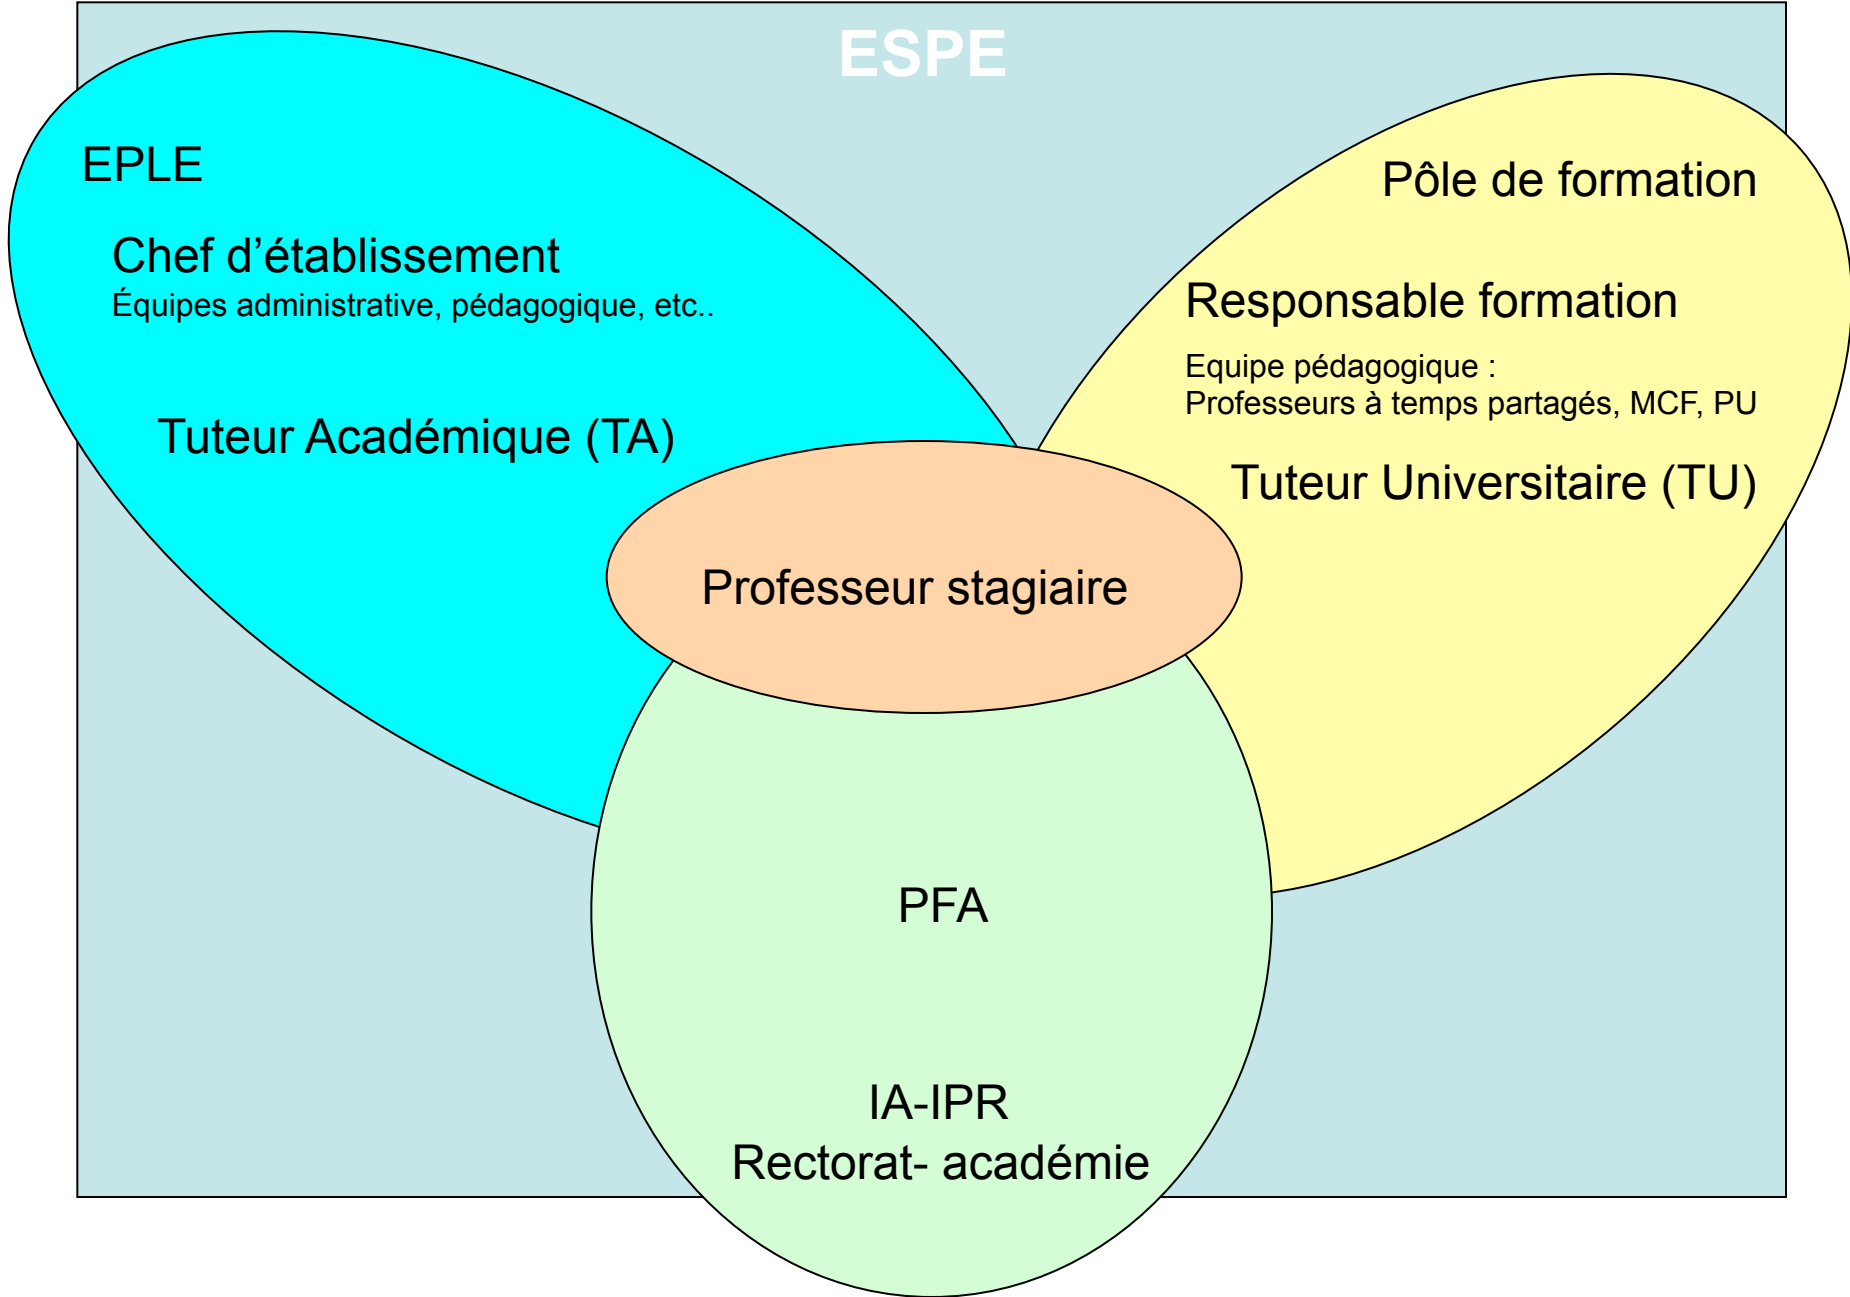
ESPE

EPLE

Chef d’établissement
Équipes administrative, pédagogique, etc..

Tuteur Académique (TA)

Pôle de formation

Responsable formation

Equipe pédagogique :
Professeurs à temps partagés, MCF, PU

Tuteur Universitaire (TU)

Professeur stagiaire

PFA

IA-IPR
Rectorat- académie